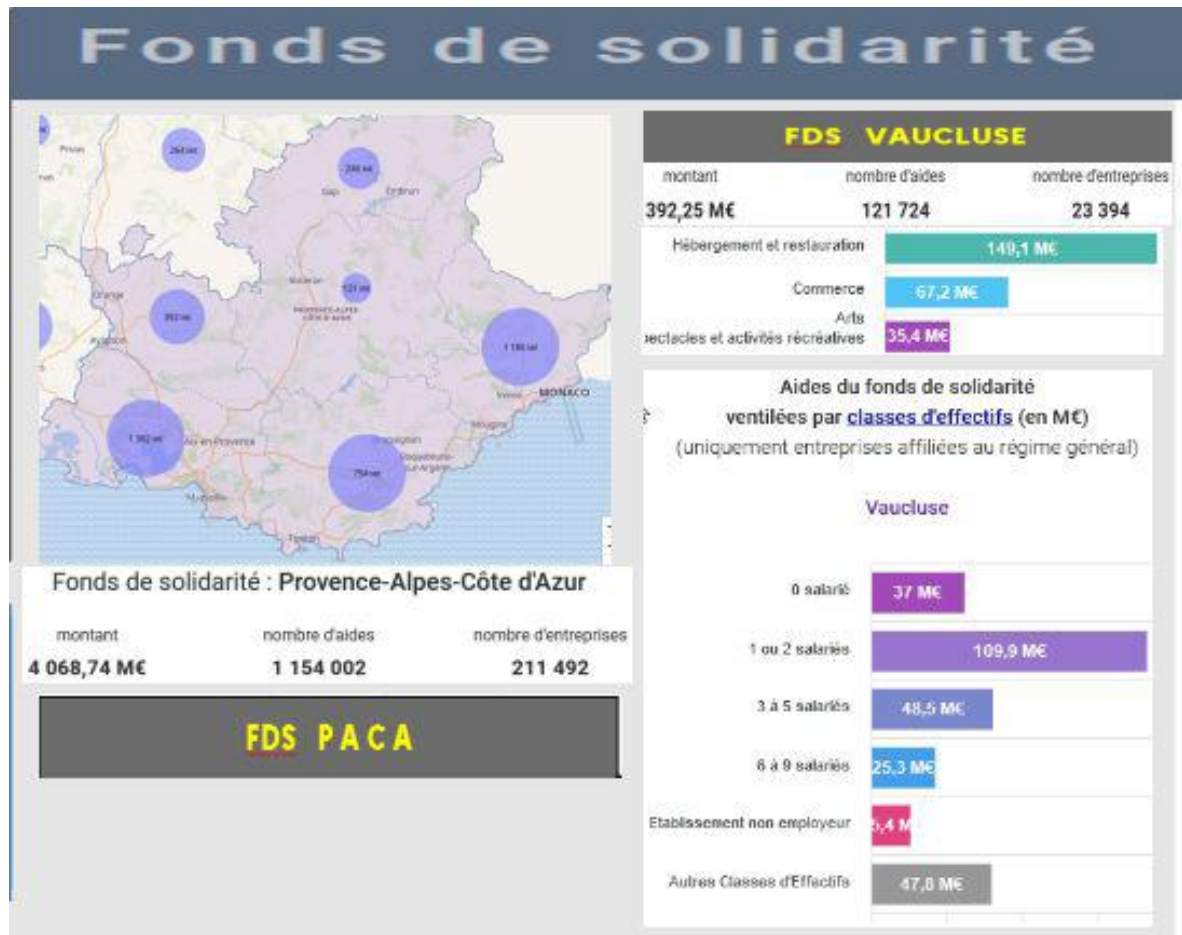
Fonds de solidarité

Privas
264 M€
Gap
240 M€
Embrun
Orange
121 M€
393 M€
Avignon
PROVENCE-ALPES-CÔTE D'AZUR
1 180 M€
MONACO
1 362 M€
Aix-en-Provence
754 M€
Toulon

Fonds de solidarité : Provence-Alpes-Côte d'Azur

montant
4 068,74 M€
nombre d'aides
1 154 002
nombre d'entreprises
211 492

FDS PACA

FDS VAUCLUSE

montant
392,25 M€
nombre d'aides
121 724
nombre d'entreprises
23 394

Hébergement et restauration 149,1 M€
Commerce 67,2 M€
Arts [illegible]pectacles et activités récréatives 35,4 M€

Aides du fonds de solidarité ventilées par classes d'effectifs (en M€)
(uniquement entreprises affiliées au régime général)

Vaucluse

0 salarié 37 M€
1 ou 2 salariés 109,9 M€
3 à 5 salariés 48,5 M€
6 à 9 salariés 25,3 M€
Etablissement non employeur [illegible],4 M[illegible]
Autres Classes d'Effectifs 47,8 M€